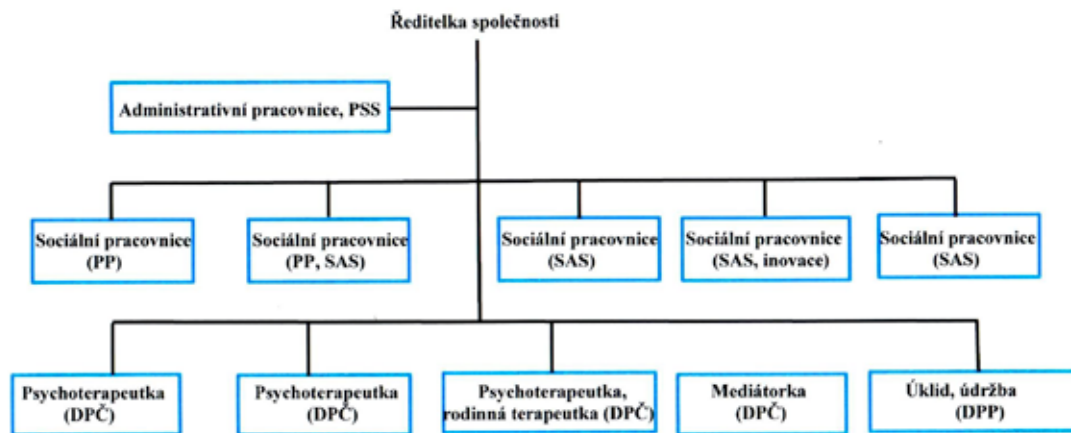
Ředitelka společnosti

Administrativní pracovnice, PSS

Sociální pracovnice (PP)

Sociální pracovnice (PP, SAS)

Sociální pracovnice (SAS)

Sociální pracovnice (SAS, inovace)

Sociální pracovnice (SAS)

Psychoterapeutka (DPČ)

Psychoterapeutka (DPČ)

Psychoterapeutka, rodinná terapeutka (DPČ)

Mediátorka (DPČ)

Úklid, údržba (DPP)